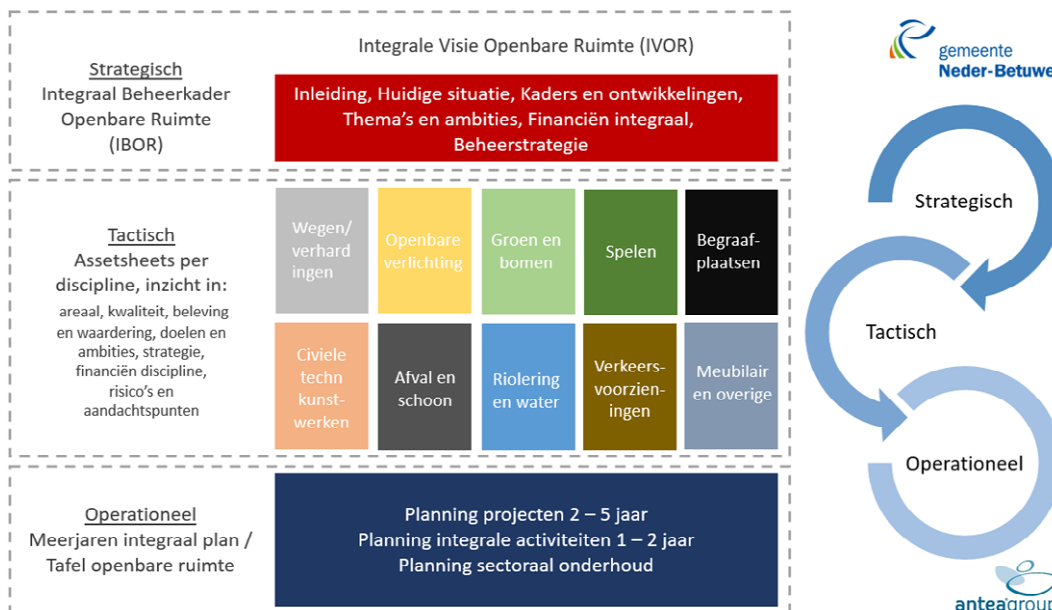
Strategisch
Integraal Beheerkader Openbare Ruimte (IBOR)

Integrale Visie Openbare Ruimte (IVOR)

Inleiding, Huidige situatie, Kaders en ontwikkelingen, Thema's en ambities, Financiën integraal, Beheerstrategie

gemeente
Neder-Betuwe

Tactisch
Assetsheets per discipline, inzicht in:
areaal, kwaliteit, beleving en waardering, doelen en ambities, strategie, financiën discipline, risico's en aandachtspunten

| Wegen/ verhard ingen | Openbare verlichting | Groen en bomen | Spelen | Begraaf-plaatsen |
|---|---|---|---|---|
| Civiele techn kunst-werken | Afval en schoon | Riolering en water | Verkeers-voorzien-ingen | Meubilair en overige |

Strategisch
Tactisch
Operationeel

Operationeel
Meerjaren integraal plan / Tafel openbare ruimte

Planning projecten 2 – 5 jaar
Planning integrale activiteiten 1 – 2 jaar
Planning sectoraal onderhoud

anteagroup